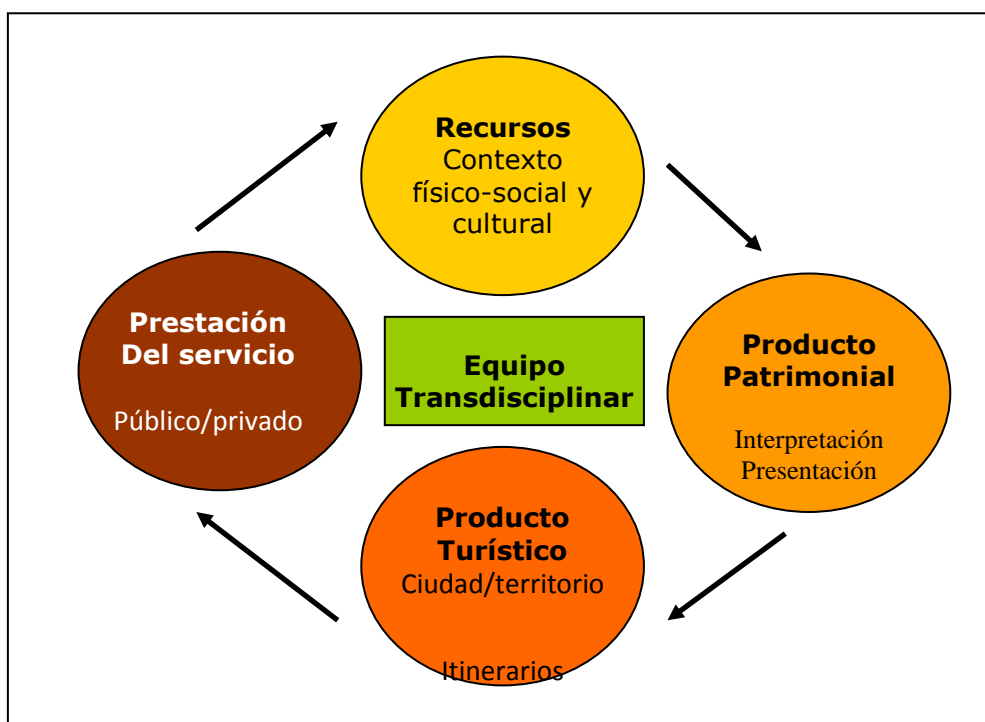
**Recursos**
Contexto físico-social y cultural

**Producto Patrimonial**
Interpretación
Presentación

**Equipo Transdisciplinar**

**Prestación Del servicio**
Público/privado

**Producto Turístico**
Ciudad/territorio

Itinerarios